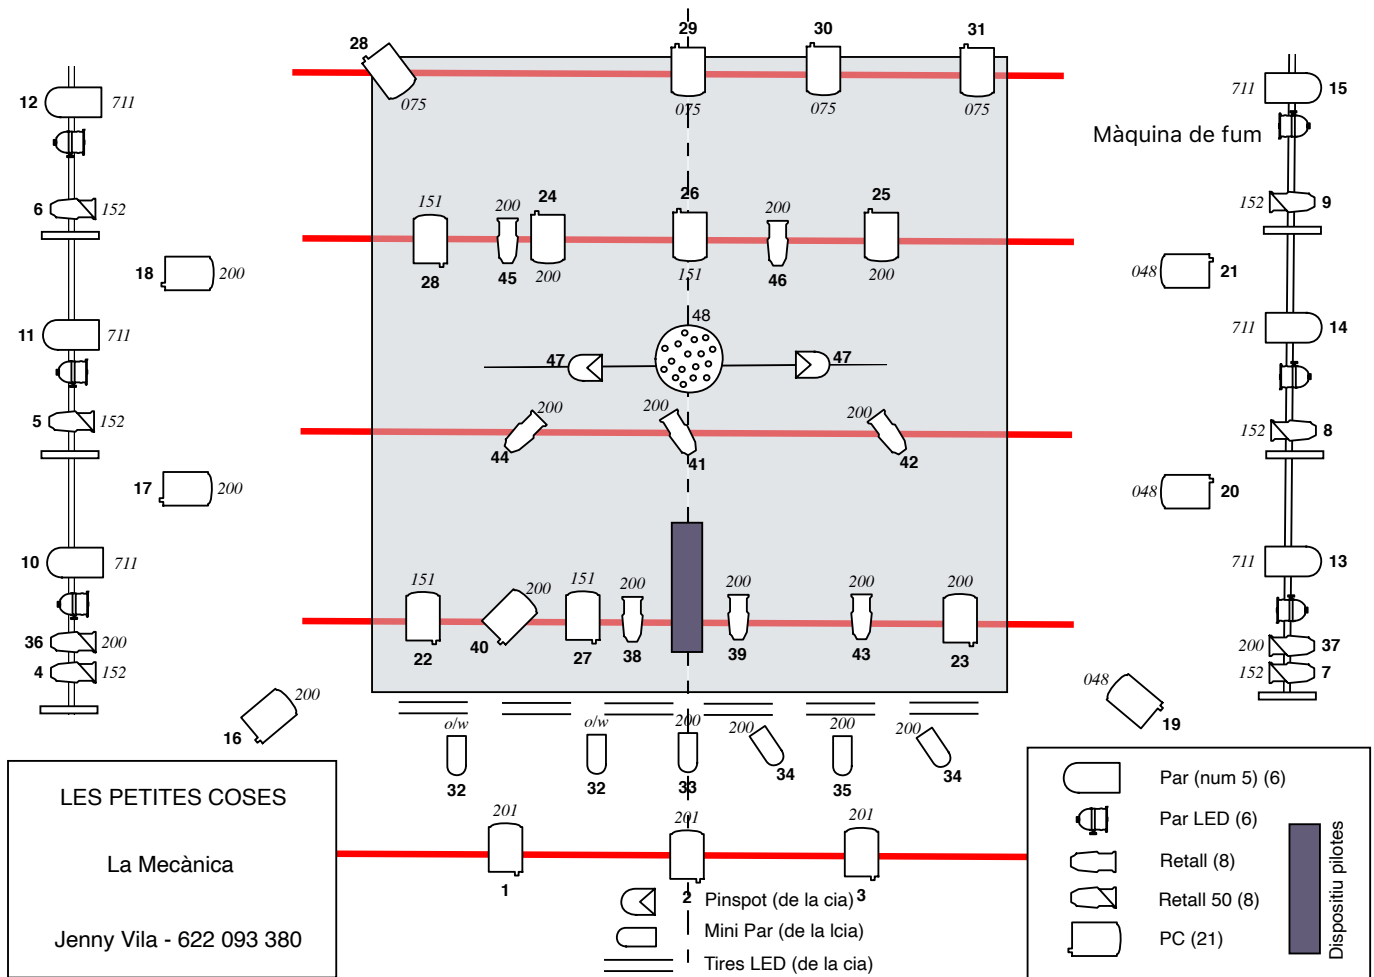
28
075
29
075
30
075
31
075

12 711
6 152
18 200
11 711
5 152
17 200
10 711
36 200
4 152
16 200

711 15
Màquina de fum
152 9
048 21
711 14
152 8
048 20
711 13
200 37
152 7
048 19

151 28
200 45
24 200
26 151
200 46
25 200

48
47
47

200 44
200 41
200 42

151 22
200 40
151 27
200 38
200 39
200 43
200 23

o/w 32
o/w 32
200 33
200 34
200 35
200 34

201 1
201 2
201 3

LES PETITES COSES

La Mecànica

Jenny Vila - 622 093 380

Pinspot (de la cia)
Mini Par (de la lcia)
Tires LED (de la cia)

Par (num 5) (6)
Par LED (6)
Retall (8)
Retall 50 (8)
PC (21)
Dispositiu pilotes